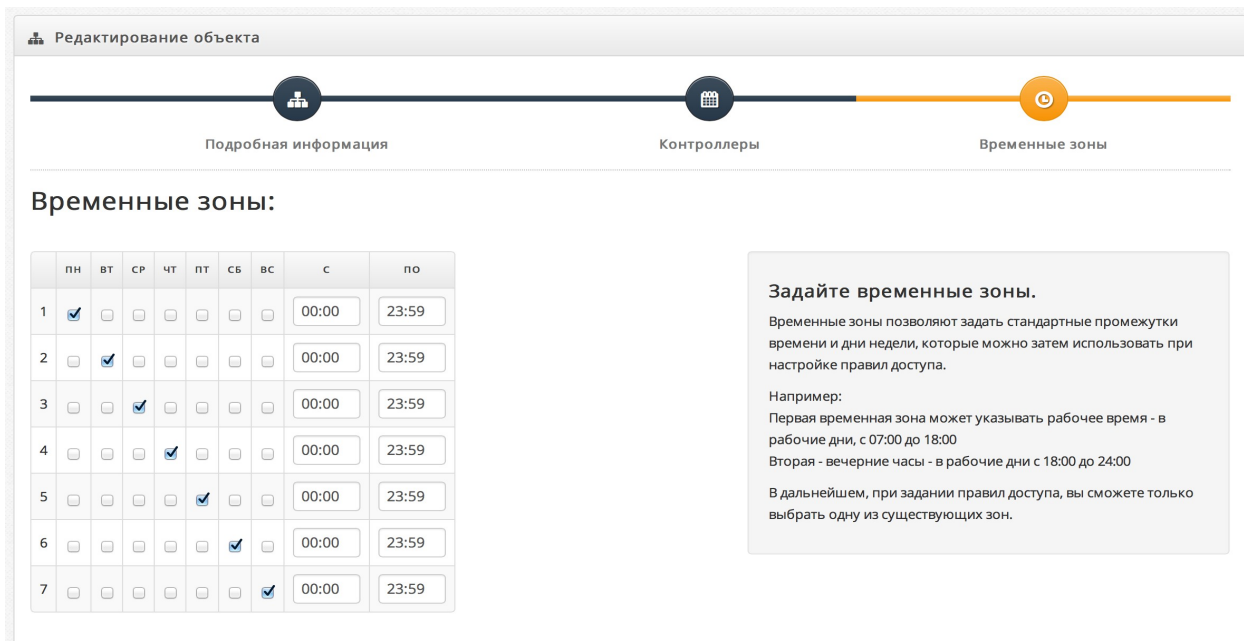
Редактирование объекта

Подробная информация

Контроллеры

Временные зоны

Временные зоны:

| | ПН | ВТ | СР | ЧТ | ПТ | СБ | ВС | С | ПО |
|---|---|---|---|---|---|---|---|---|---|
| 1 | ☑ | ☐ | ☐ | ☐ | ☐ | ☐ | ☐ | 00:00 | 23:59 |
| 2 | ☐ | ☑ | ☐ | ☐ | ☐ | ☐ | ☐ | 00:00 | 23:59 |
| 3 | ☐ | ☐ | ☑ | ☐ | ☐ | ☐ | ☐ | 00:00 | 23:59 |
| 4 | ☐ | ☐ | ☐ | ☑ | ☐ | ☐ | ☐ | 00:00 | 23:59 |
| 5 | ☐ | ☐ | ☐ | ☐ | ☑ | ☐ | ☐ | 00:00 | 23:59 |
| 6 | ☐ | ☐ | ☐ | ☐ | ☐ | ☑ | ☐ | 00:00 | 23:59 |
| 7 | ☐ | ☐ | ☐ | ☐ | ☐ | ☐ | ☑ | 00:00 | 23:59 |

Задайте временные зоны.

Временные зоны позволяют задать стандартные промежутки времени и дни недели, которые можно затем использовать при настройке правил доступа.

Например:
Первая временная зона может указывать рабочее время - в рабочие дни, с 07:00 до 18:00
Вторая - вечерние часы - в рабочие дни с 18:00 до 24:00

В дальнейшем, при задании правил доступа, вы сможете только выбрать одну из существующих зон.